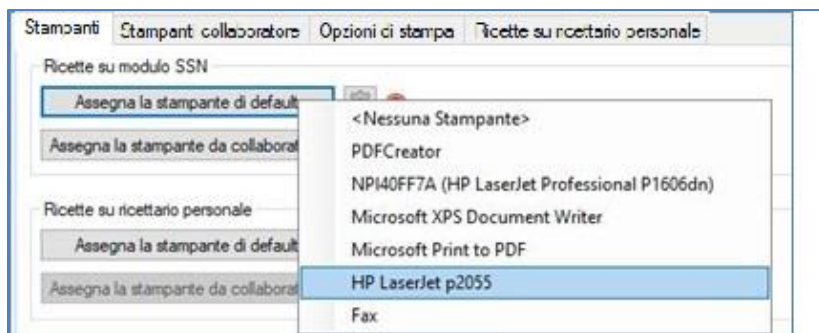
Stampanti | Stampanti collaboratore | Opzioni di stampa | Ricette su ricettario personale

Ricette su modulo SSN

Assegna la stampante di default

Assegna la stampante da collaborat

Ricette su ricettario personale

Assegna la stampante di default

Assegna la stampante da collaborat

<Nessuna Stampante>
PDFCreator
NPI40FF7A (HP LaserJet Professional P1606dn)
Microsoft XPS Document Writer
Microsoft Print to PDF
HP LaserJet p2055
Fax